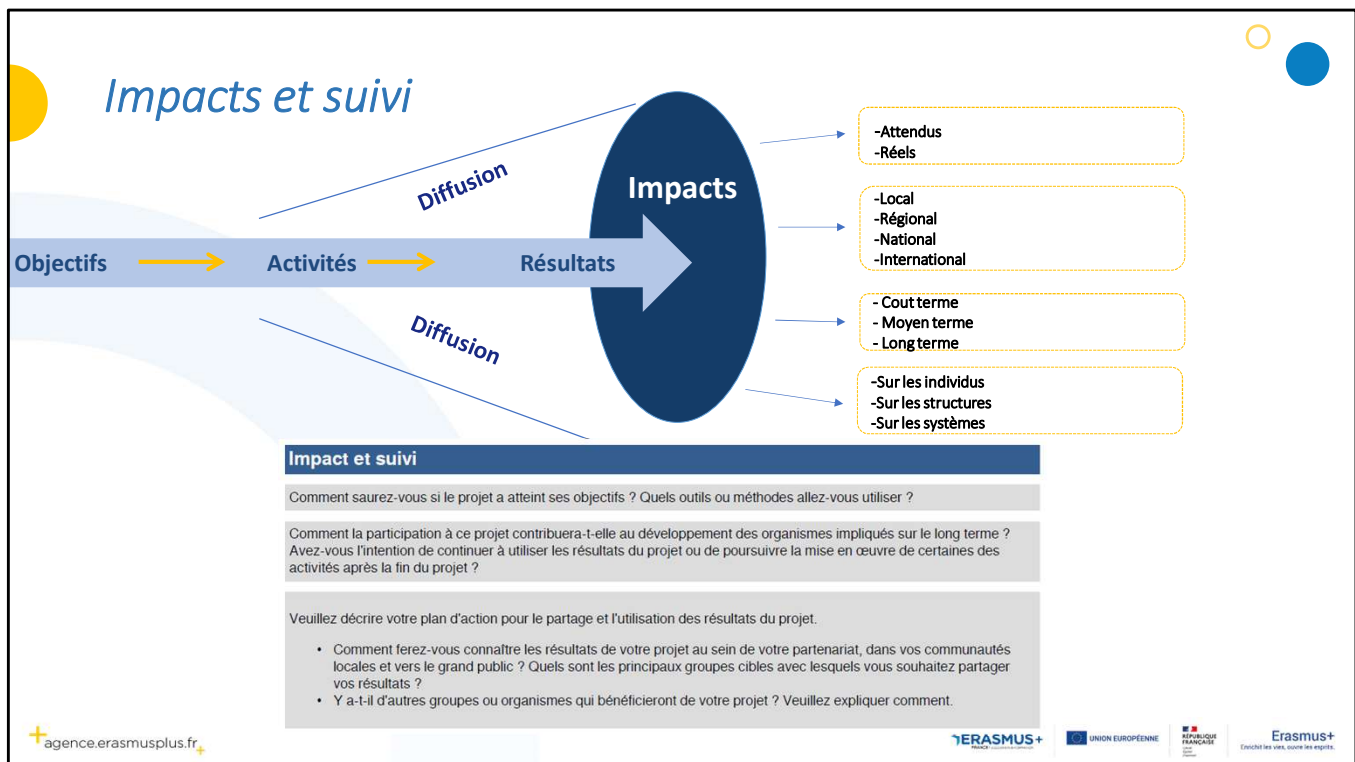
Impacts et suivi

Diffusion

Objectifs → Activités → Résultats

Diffusion

Impacts

-Attendus
-Réels

-Local
-Régional
-National
-International

- Cout terme
- Moyen terme
- Long terme

-Sur les individus
-Sur les structures
-Sur les systèmes

Impact et suivi

Comment saurez-vous si le projet a atteint ses objectifs ? Quels outils ou méthodes allez-vous utiliser ?

Comment la participation à ce projet contribuera-t-elle au développement des organismes impliqués sur le long terme ? Avez-vous l'intention de continuer à utiliser les résultats du projet ou de poursuivre la mise en œuvre de certaines des activités après la fin du projet ?

Veuillez décrire votre plan d'action pour le partage et l'utilisation des résultats du projet.

• Comment ferez-vous connaître les résultats de votre projet au sein de votre partenariat, dans vos communautés locales et vers le grand public ? Quels sont les principaux groupes cibles avec lesquels vous souhaitez partager vos résultats ?
• Y a-t-il d'autres groupes ou organismes qui bénéficieront de votre projet ? Veuillez expliquer comment.

agence.erasmusplus.fr

ERASMUS+

UNION EUROPÉENNE

RÉPUBLIQUE FRANÇAISE

Erasmus+
Enrichit les vies, ouvre les esprits.